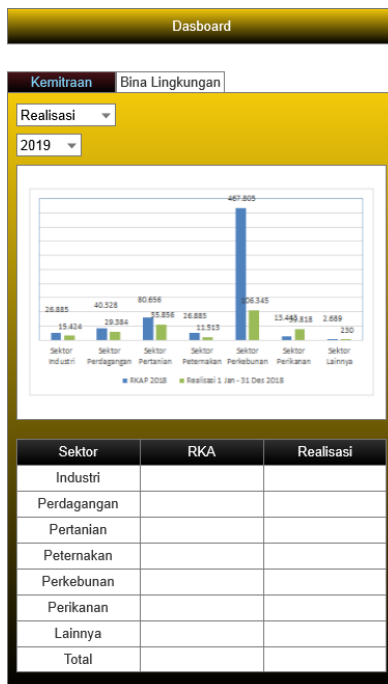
Dasboard

Kemitraan
Bina Lingkungan

Realisasi
2019

467.805

26.885
15.424
40.528
29.384
80.656
35.856
26.885
11.513
106.345
13.443
53.818
2.689
230

Sektor Industri
Sektor Perdagangan
Sektor Pertanian
Sektor Peternakan
Sektor Perkebunan
Sektor Perikanan
Sektor Lainnya

RKAP 2018
Realisasi 1 Jan - 31 Des 2018

| Sektor | RKA | Realisasi |
|---|---|---|
| Industri | | |
| Perdagangan | | |
| Pertanian | | |
| Peternakan | | |
| Perkebunan | | |
| Perikanan | | |
| Lainnya | | |
| Total | | |